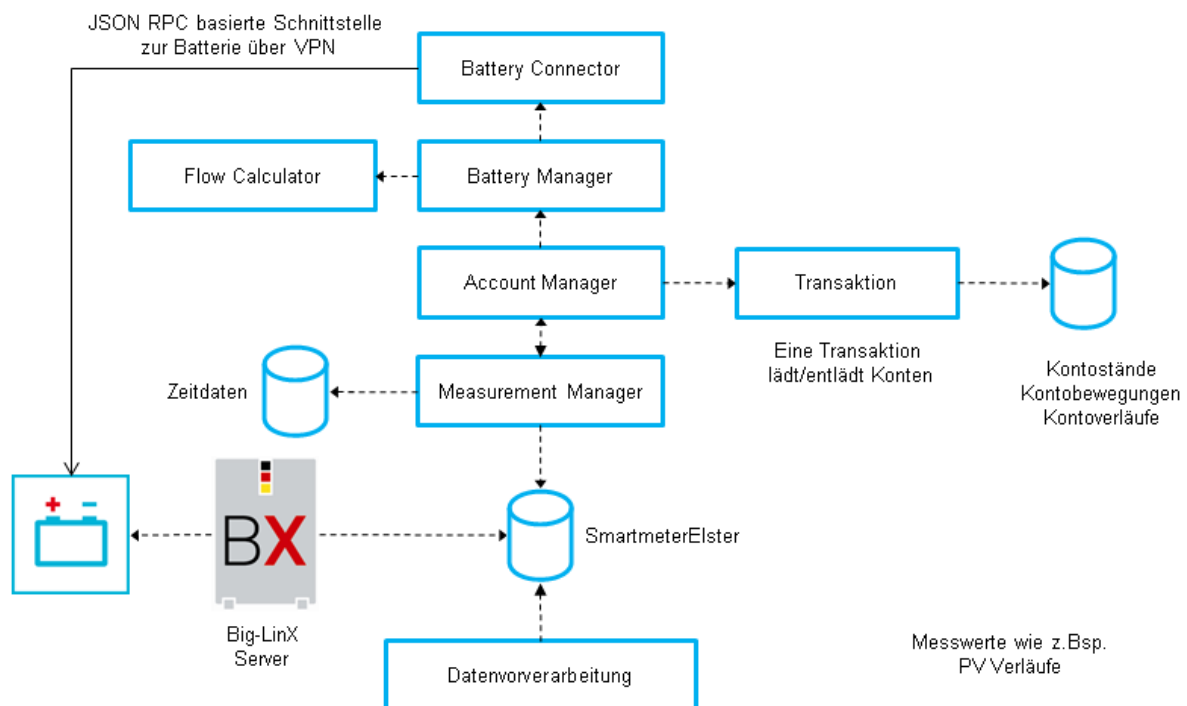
JSON RPC basierte Schnittstelle zur Batterie über VPN

Battery Connector

Flow Calculator

Battery Manager

Account Manager

Transaktion

Eine Transaktion lädt/entlädt Konten

Kontostände Kontobewegungen Kontoverläufe

Zeitdaten

Measurement Manager

+ −

BX

Big-LinX Server

SmartmeterElster

Datenvorverarbeitung

Messwerte wie z.Bsp. PV Verläufe